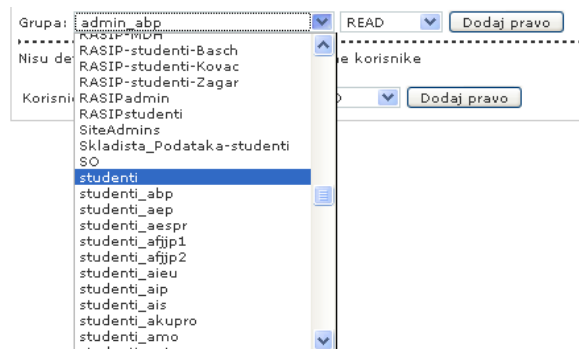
Grupa: admin_abp READ Dodaj pravo

Nisu de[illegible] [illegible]e korisnike

Korisni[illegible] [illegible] Dodaj pravo

RASIP-MDH
RASIP-studenti-Basch
RASIP-studenti-Kovac
RASIP-studenti-Zagar
RASIPadmin
RASIPstudenti
SiteAdmins
Skladista_Podataka-studenti
SO
studenti
studenti_abp
studenti_aep
studenti_aespr
studenti_afjjp1
studenti_afjjp2
studenti_aieu
studenti_aip
studenti_ais
studenti_akupro
studenti_amo